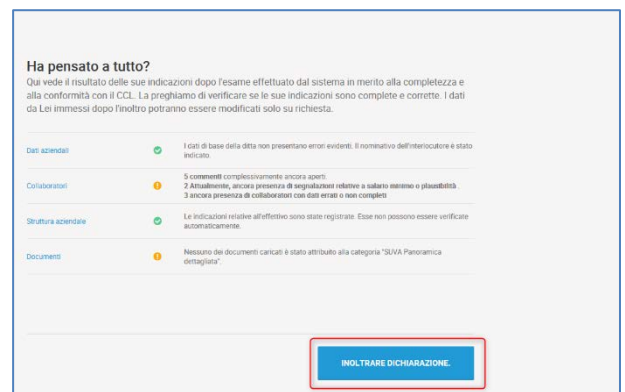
Ha pensato a tutto?
Qui vede il risultato delle sue indicazioni dopo l'esame effettuato dal sistema in merito alla completezza e alla conformità con il CCL. La preghiamo di verificare se le sue indicazioni sono complete e corrette. I dati da Lei immessi dopo l'inoltro potranno essere modificati solo su richiesta.

| | | |
|---|---|---|
| Dati aziendali | | I dati di base della ditta non presentano errori evidenti. Il nominativo dell'interlocutore è stato indicato. |
| Collaboratori | | 5 commenti complessivamente ancora aperti:<br>2 Attualmente, ancora presenza di segnalazioni relative a salario minimo o plausibilità.<br>3 ancora presenza di collaboratori con dati errati o non completi |
| Struttura aziendale | | Le indicazioni relative all'effettivo sono state registrate. Esse non possono essere verificate automaticamente. |
| Documenti | | Nessuno dei documenti caricati è stato attribuito alla categoria "SUVA Panoramica dettagliata". |

INOLTRARE DICHIARAZIONE.